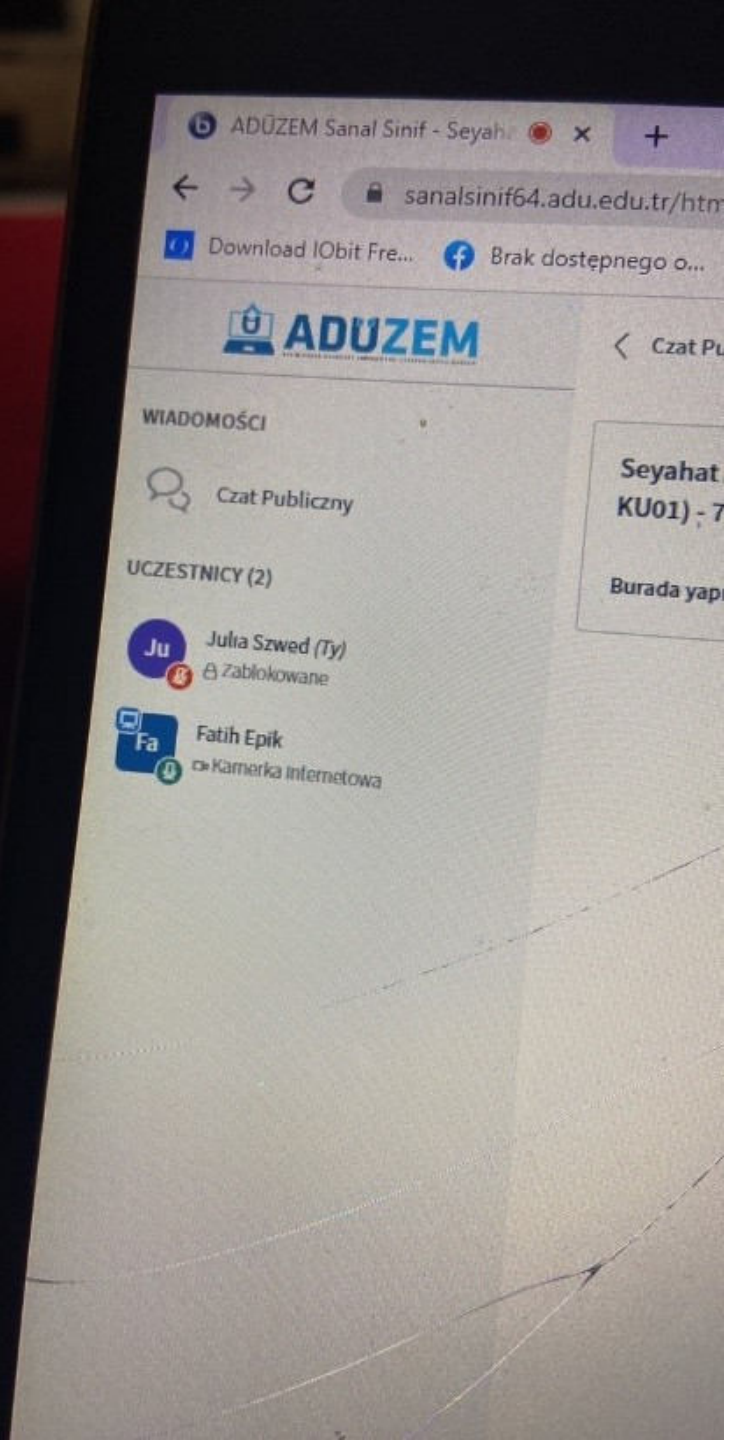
ADÜZEM Sanal Sinif - Seyah
sanalsinif64.adu.edu.tr/htm
Download IObit Fre...
Brak dostępnego o...

ADÜZEM

Czat Pu

WIADOMOŚCI

Czat Publiczny

UCZESTNICY (2)

Ju
Julia Szwed (Ty)
Zablokowane

Fa
Fatih Epik
Kamerka internetowa

Seyahat
KU01) - 7

Burada yap